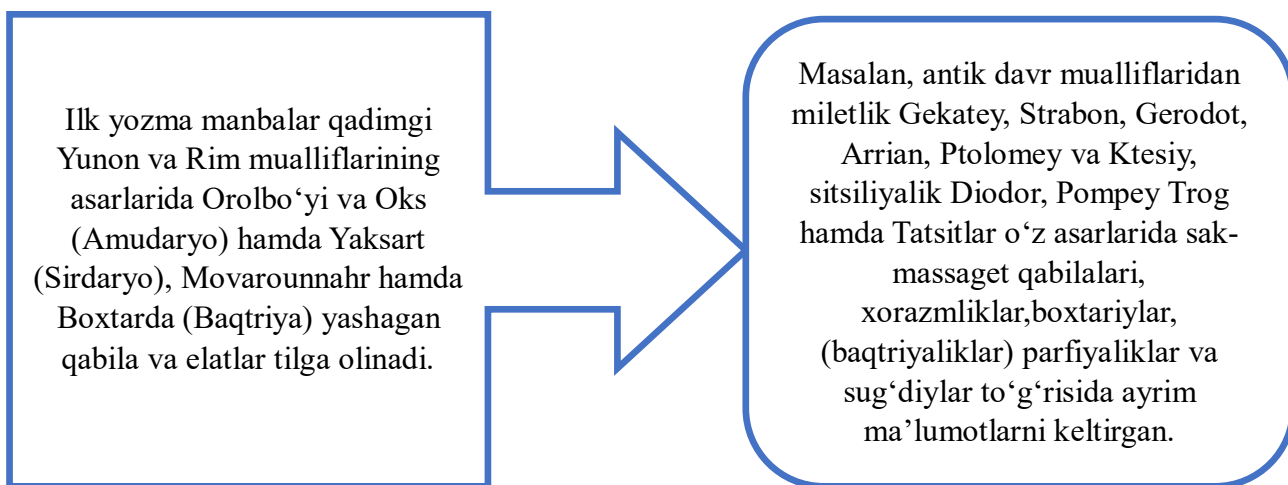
Ilk yozma manbalar qadimgi Yunon va Rim mualliflarining asarlarida Orolbo‘yi va Oks (Amudaryo) hamda Yaksart (Sirdaryo), Movarounnahr hamda Boxtarda (Baqtriya) yashagan qabila va elatlar tilga olinadi.

Masalan, antik davr mualliflaridan miletlik Gekatey, Strabon, Gerodot, Arrian, Ptolomey va Ktesiy, sitsiliyalik Diodor, Pompey Trog hamda Tatsitlar o‘z asarlarida sak-massaget qabilalari, xorazmliklar,boxtariylar, (baqtriyaliklar) parfiyaliklar va sug‘diylar to‘g‘risida ayrim ma’lumotlarni keltirgan.